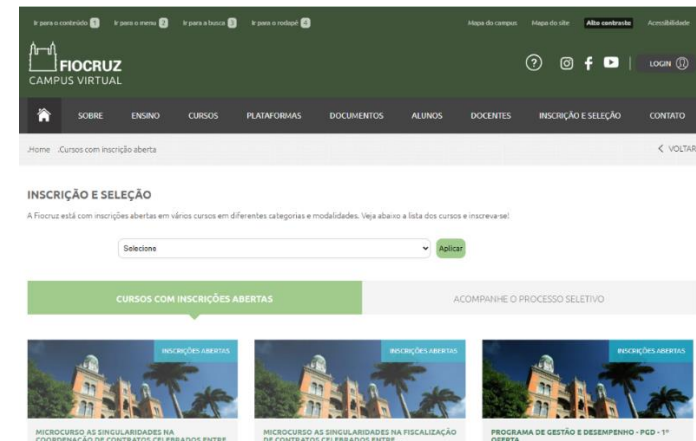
Ir para o conteúdo 1 Ir para o menu 2 Ir para a busca 3 Ir para o rodapé 4

Mapa do campus Mapa do site Alto contraste Acessibilidade

FIOCRUZ
CAMPUS VIRTUAL

LOGIN

SOBRE ENSINO CURSOS PLATAFORMAS DOCUMENTOS ALUNOS DOCENTES INSCRIÇÃO E SELEÇÃO CONTATO

.Home .Cursos com inscrição aberta

VOLTAR

INSCRIÇÃO E SELEÇÃO

A Fiocruz está com inscrições abertas em vários cursos em diferentes categorias e modalidades. Veja abaixo a lista dos cursos e inscreva-se!

Selecione

Aplicar

CURSOS COM INSCRIÇÕES ABERTAS

ACOMPANHE O PROCESSO SELETIVO

INSCRIÇÕES ABERTAS

INSCRIÇÕES ABERTAS

INSCRIÇÕES ABERTAS

MICROCURSO AS SINGULARIDADES NA COORDENAÇÃO DE CONTRATOS CELEBRADOS ENTRE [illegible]

MICROCURSO AS SINGULARIDADES NA FISCALIZAÇÃO DE CONTRATOS CELEBRADOS ENTRE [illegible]

PROGRAMA DE GESTÃO E DESEMPENHO - PGD - 1ª OFERTA